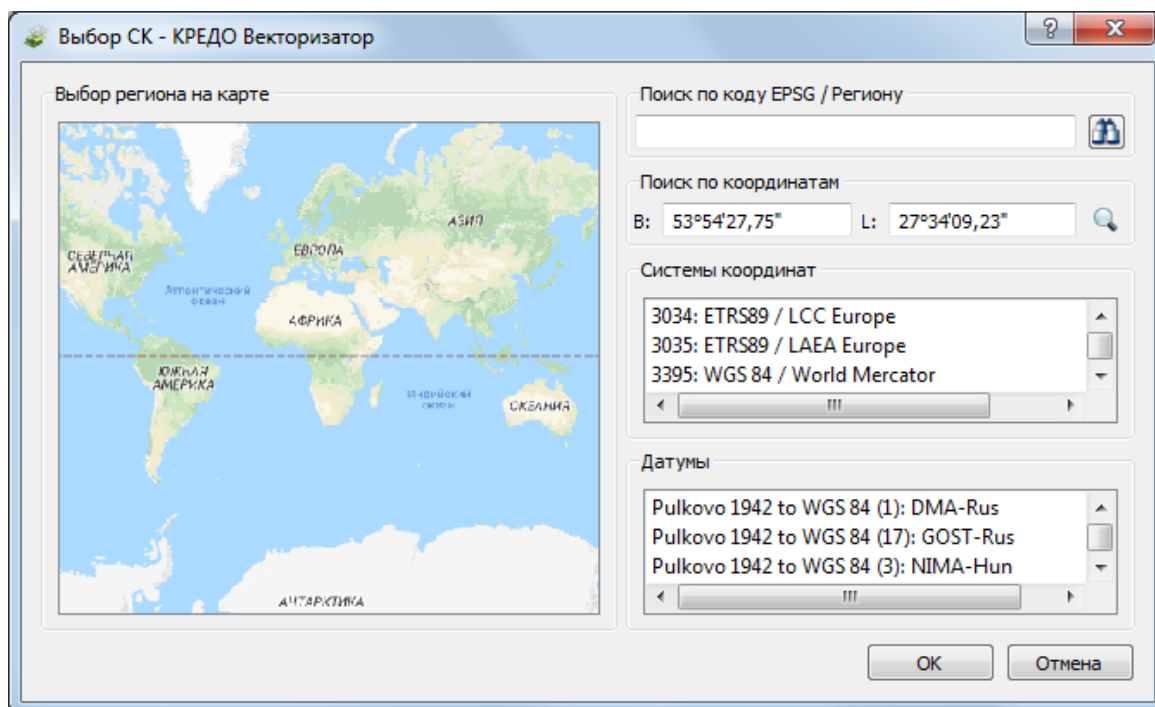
Выбор СК - КРЕДО Векторизатор

?

X

Выбор региона на карте

СЕВЕРНАЯ АМЕРИКА

Атлантический океан

ЕВРОПА

АЗИЯ

АФРИКА

ЮЖНАЯ АМЕРИКА

Индийский океан

ОКЕАНИЯ

АНТАРКТИКА

Поиск по коду EPSG / Региону

Поиск по координатам

B: 53°54'27,75"

L: 27°34'09,23"

Системы координат

3034: ETRS89 / LCC Europe
3035: ETRS89 / LAEA Europe
3395: WGS 84 / World Mercator

Датумы

Pulkovo 1942 to WGS 84 (1): DMA-Rus
Pulkovo 1942 to WGS 84 (17): GOST-Rus
Pulkovo 1942 to WGS 84 (3): NIMA-Hun

OK

Отмена